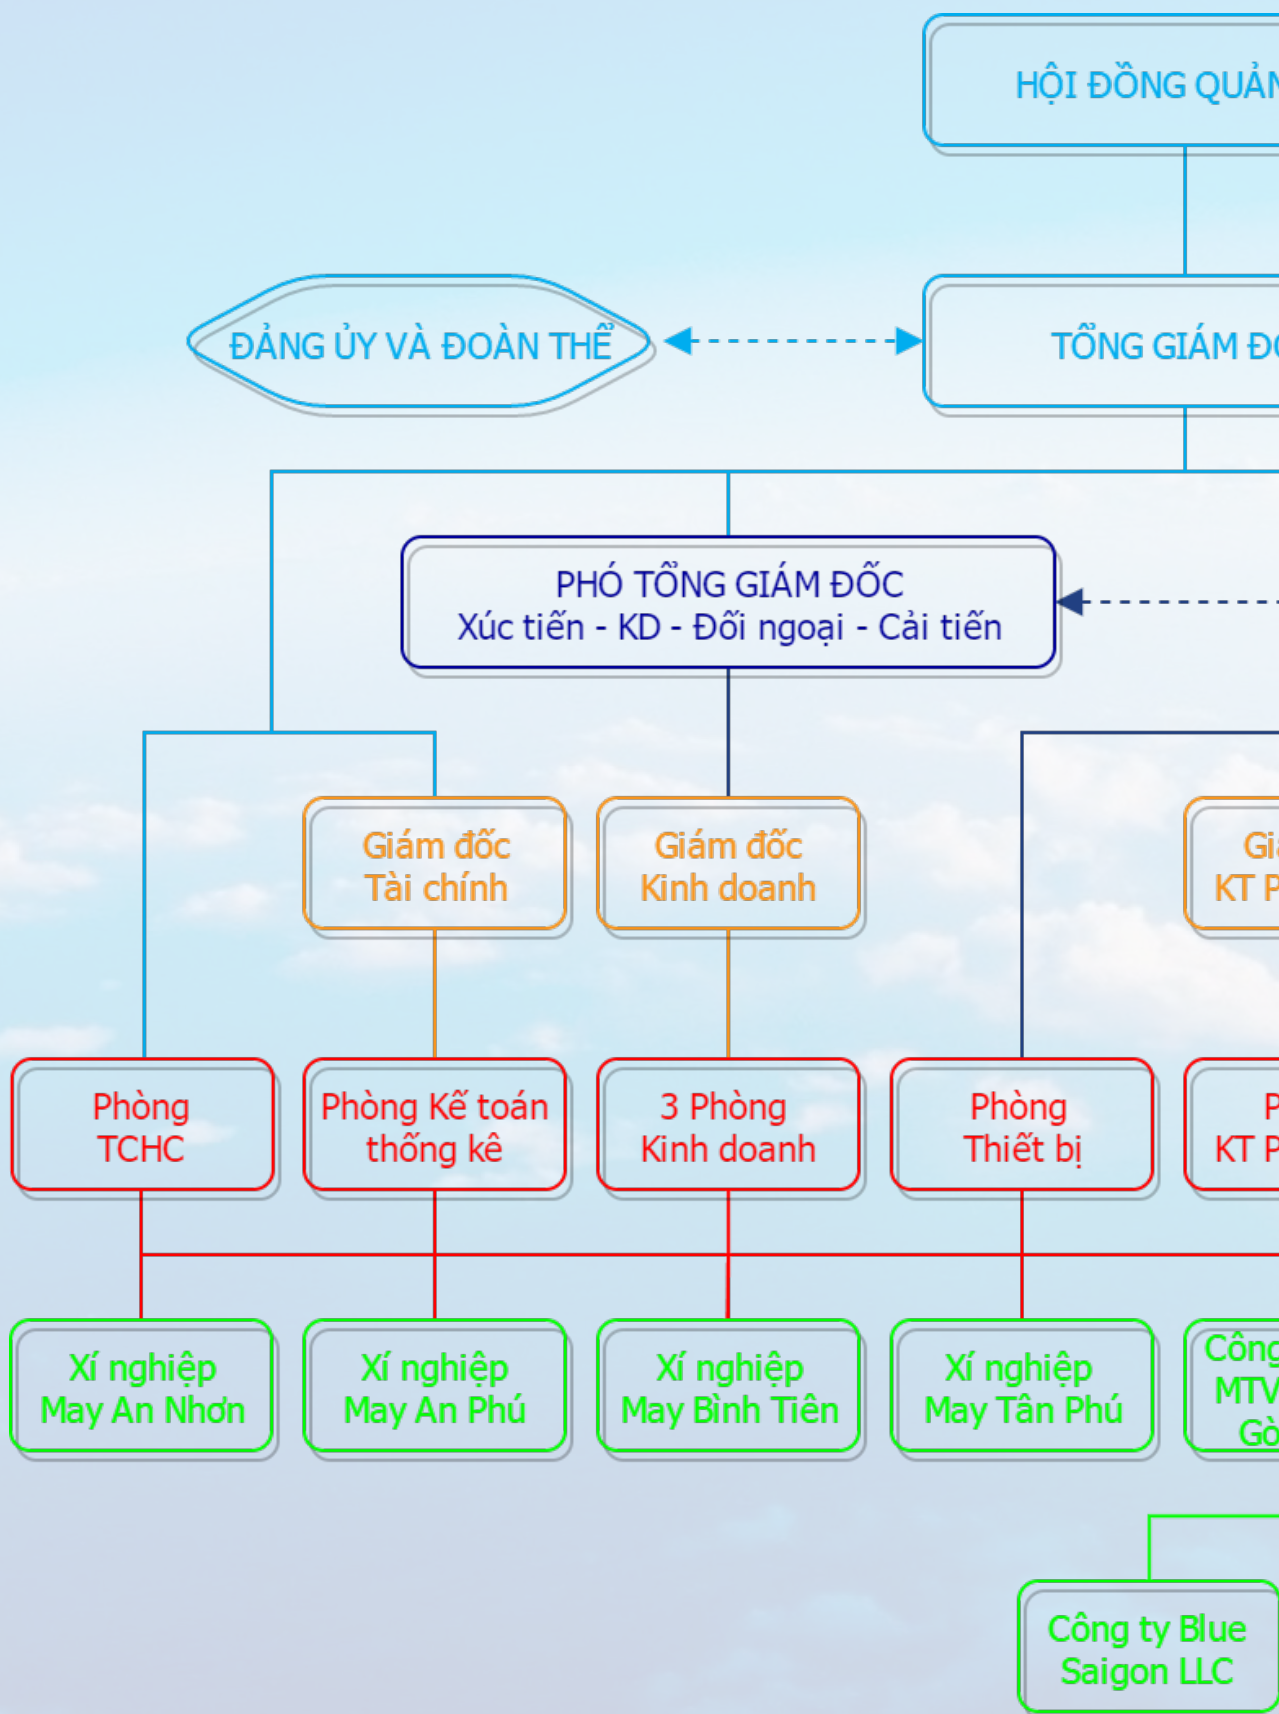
HỘI ĐỒNG QUẢ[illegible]

ĐẢNG ỦY VÀ ĐOÀN THỂ

TỔNG GIÁM Đ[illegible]

PHÓ TỔNG GIÁM ĐỐC
Xúc tiến - KD - Đối ngoại - Cải tiến

Giám đốc
Tài chính

Giám đốc
Kinh doanh

Gi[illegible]
KT P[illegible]

Phòng
TCHC

Phòng Kế toán
thống kê

3 Phòng
Kinh doanh

Phòng
Thiết bị

P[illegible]
KT P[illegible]

Xí nghiệp
May An Nhơn

Xí nghiệp
May An Phú

Xí nghiệp
May Bình Tiên

Xí nghiệp
May Tân Phú

Công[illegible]
MTV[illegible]
Gò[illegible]

Công ty Blue
Saigon LLC